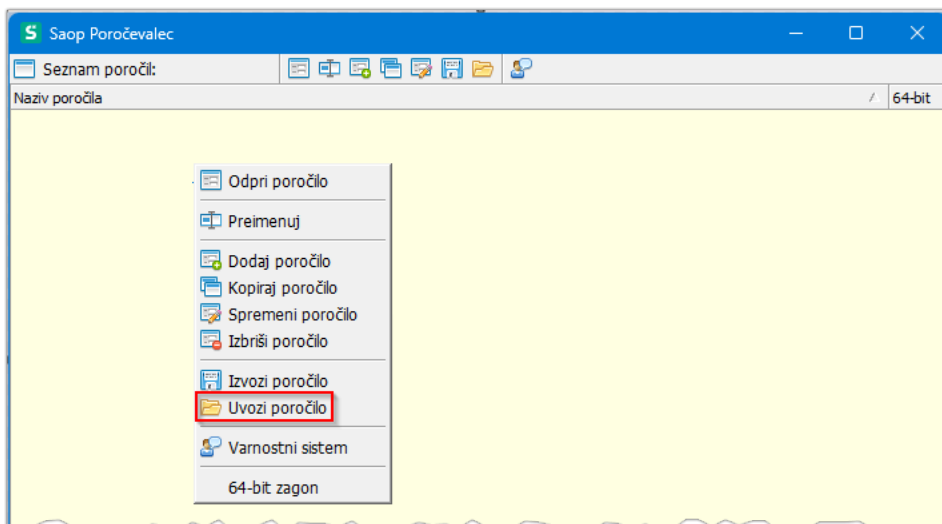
S Saop Poročevalec

Seznam poročil:

Naziv poročila
64-bit

Odpri poročilo
Preimenuj
Dodaj poročilo
Kopiraj poročilo
Spremeni poročilo
Izbriši poročilo
Izvozi poročilo
Uvozi poročilo
Varnostni sistem
64-bit zagon